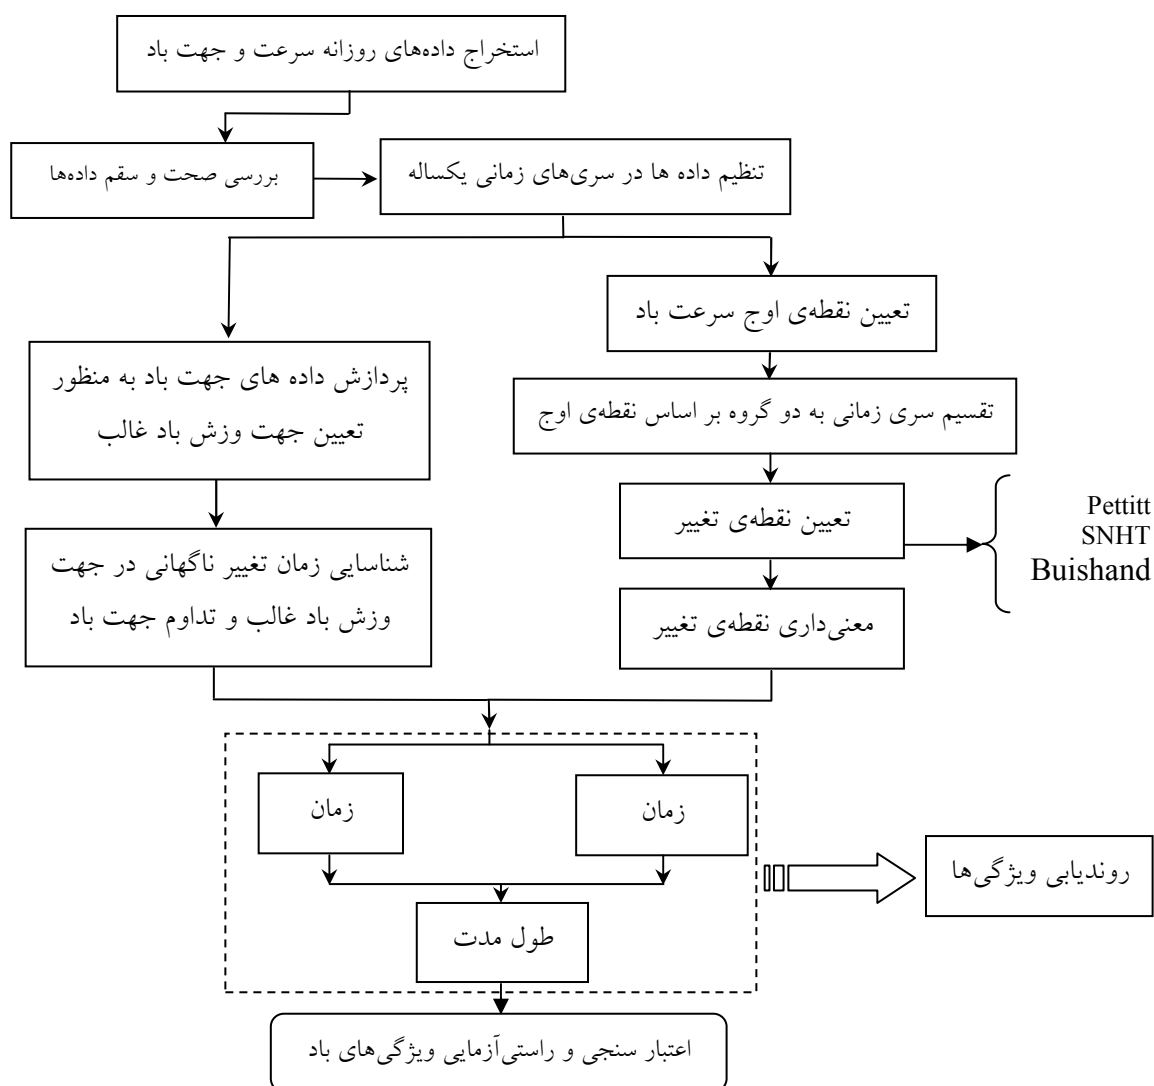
استخراج داده‌های روزانه سرعت و جهت باد

بررسی صحت و سقم داده‌ها

تنظیم داده ها در سری‌های زمانی یکساله

تعیین نقطه‌ی اوج سرعت باد

پردازش داده های جهت باد به منظور تعیین جهت وزش باد غالب

تقسیم سری زمانی به دو گروه بر اساس نقطه‌ی اوج

تعیین نقطه‌ی تغییر

Pettitt
SNHT
Buishand

شناسایی زمان تغییر ناگهانی در جهت وزش باد غالب و تداوم جهت باد

معنی‌داری نقطه‌ی تغییر

زمان

زمان

روندیابی ویژگی‌ها

طول مدت

اعتبار سنجی و راستی‌آزمایی ویژگی‌های باد